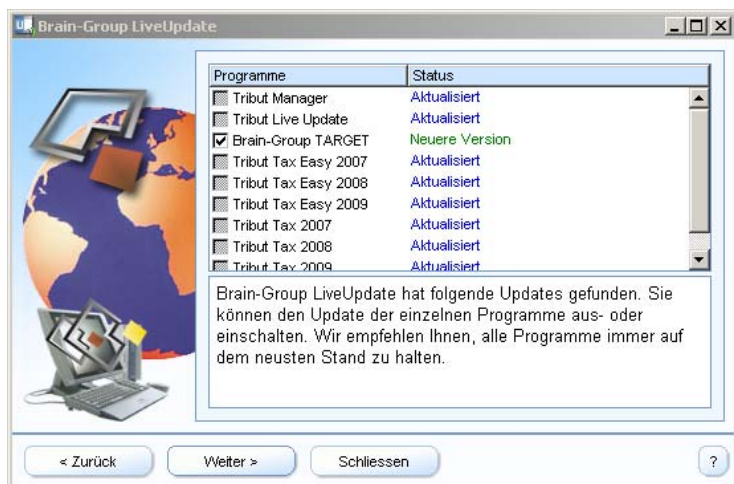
Brain-Group LiveUpdate

| Programme | Status |
|---|---|
| Tribut Manager | Aktualisiert |
| Tribut Live Update | Aktualisiert |
| Brain-Group TARGET | Neuere Version |
| Tribut Tax Easy 2007 | Aktualisiert |
| Tribut Tax Easy 2008 | Aktualisiert |
| Tribut Tax Easy 2009 | Aktualisiert |
| Tribut Tax 2007 | Aktualisiert |
| Tribut Tax 2008 | Aktualisiert |
| Tribut Tax 2009 | Aktualisiert |

Brain-Group LiveUpdate hat folgende Updates gefunden. Sie können den Update der einzelnen Programme aus- oder einschalten. Wir empfehlen Ihnen, alle Programme immer auf dem neusten Stand zu halten.

< Zurück
Weiter >
Schliessen
?